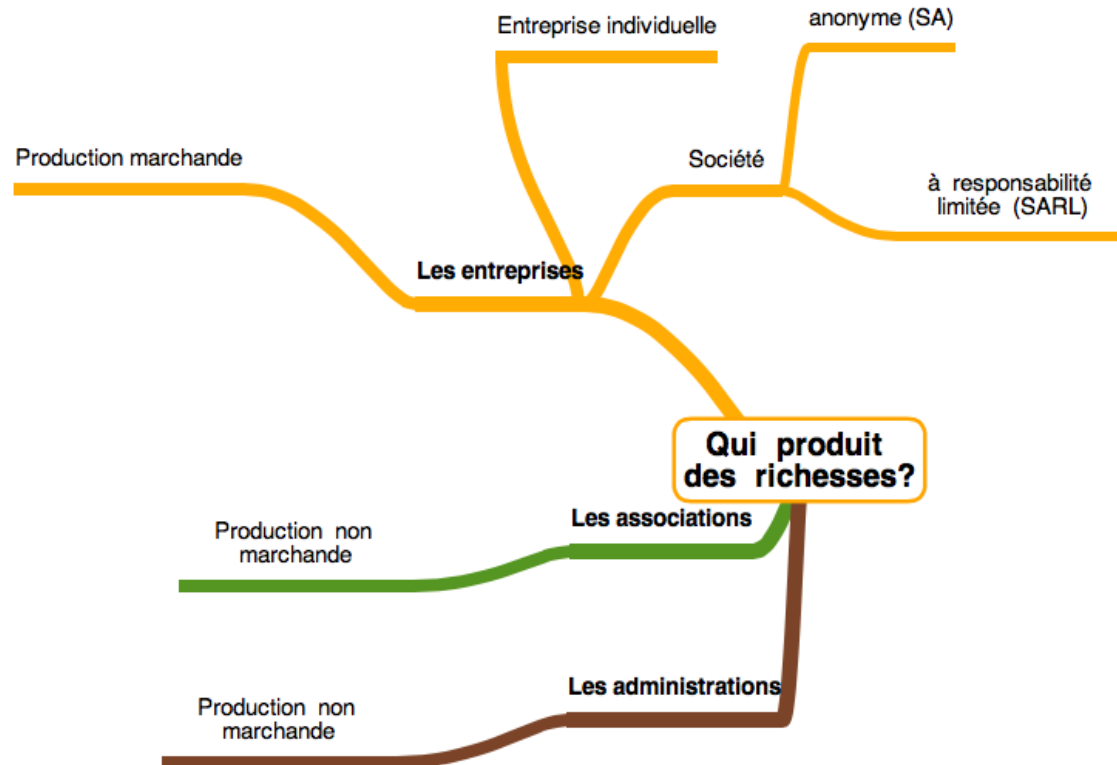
Entreprise individuelle

anonyme (SA)

Production marchande

Société

à responsabilité limitée (SARL)

Les entreprises

Qui produit des richesses?

Production non marchande

Les associations

Production non marchande

Les administrations